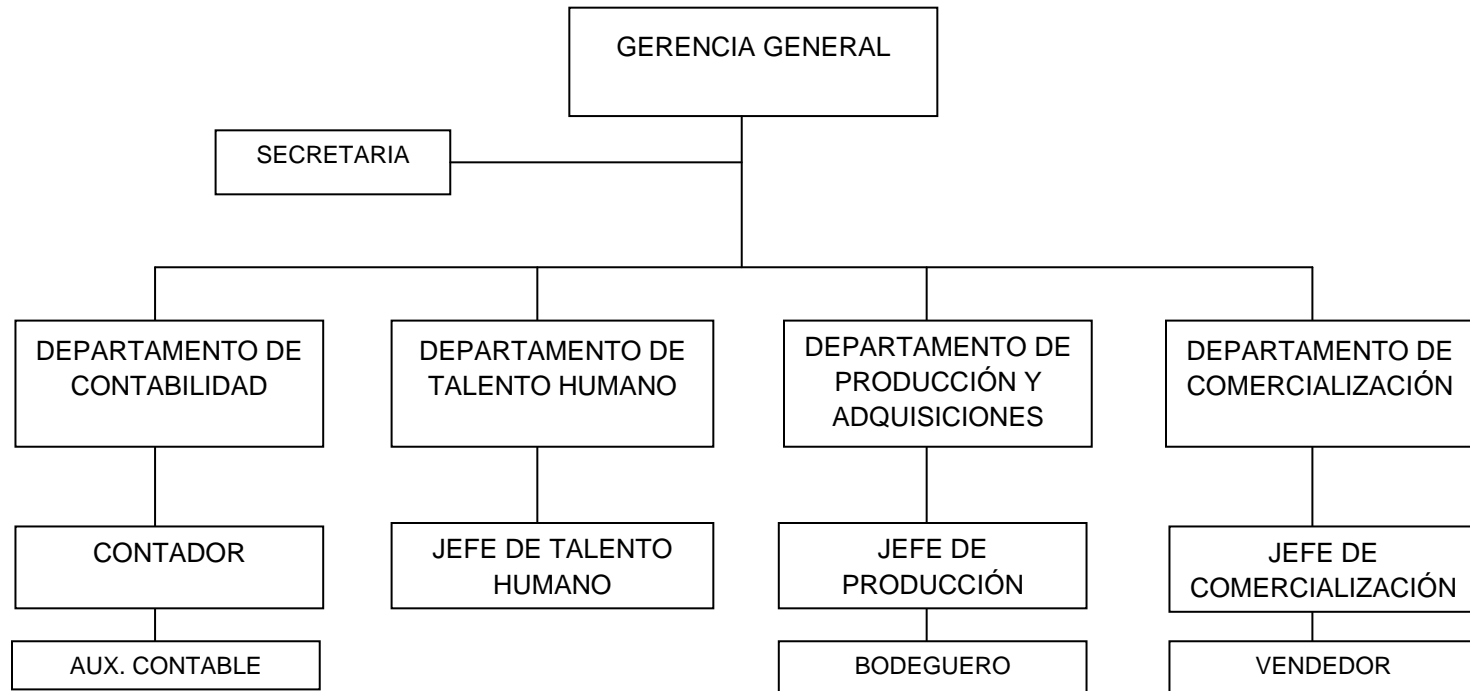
GERENCIA GENERAL

SECRETARIA

DEPARTAMENTO DE CONTABILIDAD

DEPARTAMENTO DE TALENTO HUMANO

DEPARTAMENTO DE PRODUCCIÓN Y ADQUISICIONES

DEPARTAMENTO DE COMERCIALIZACIÓN

CONTADOR

JEFE DE TALENTO HUMANO

JEFE DE PRODUCCIÓN

JEFE DE COMERCIALIZACIÓN

AUX. CONTABLE

BODEGUERO

VENDEDOR